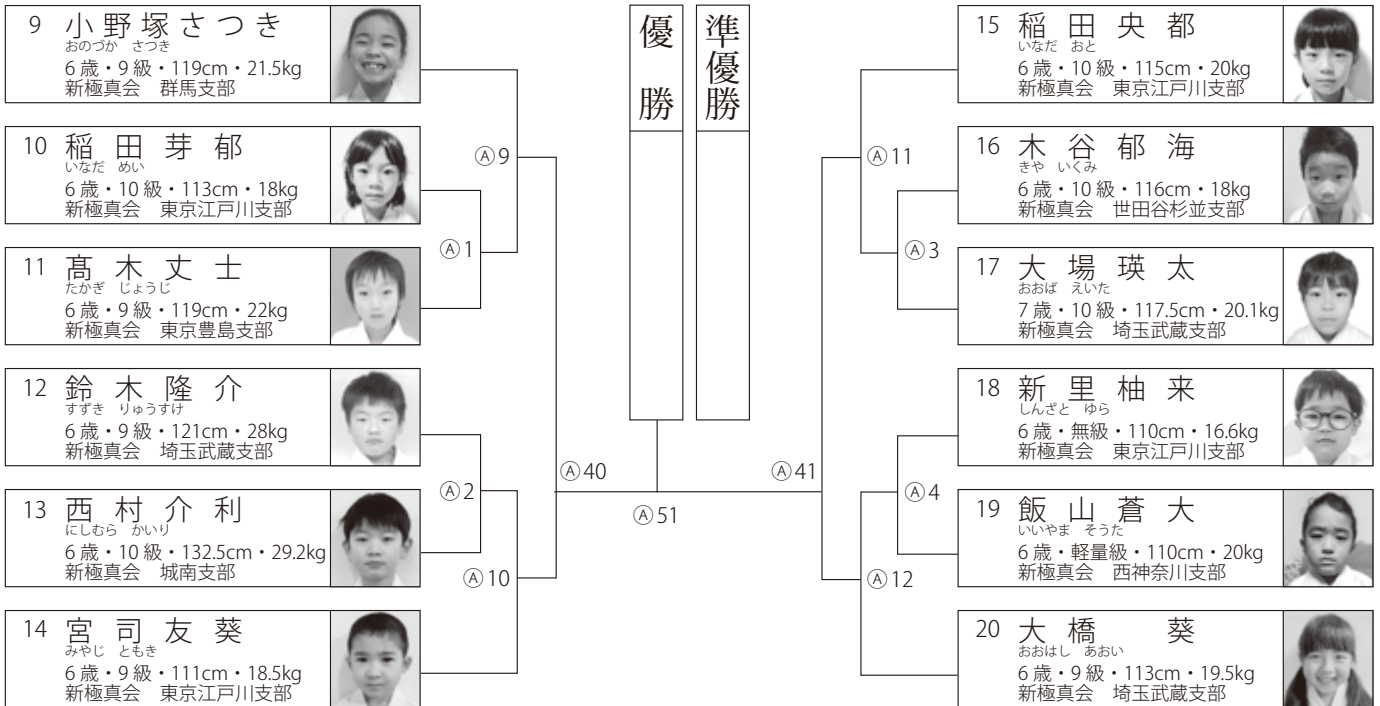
9 小野塚さつき
おのづか さつき
6歳・9級・119cm・21.5kg
新極真会 群馬支部

10 稲田芽郁
いなだ めい
6歳・10級・113cm・18kg
新極真会 東京江戸川支部

11 髙木丈士
たかぎ じょうじ
6歳・9級・119cm・22kg
新極真会 東京豊島支部

12 鈴木隆介
すずき りゅうすけ
6歳・9級・121cm・28kg
新極真会 埼玉武蔵支部

13 西村介利
にしむら かいり
6歳・10級・132.5cm・29.2kg
新極真会 城南支部

14 宮司友葵
みやじ ともき
6歳・9級・111cm・18.5kg
新極真会 東京江戸川支部

Ⓐ9
Ⓐ1
Ⓐ2
Ⓐ10
Ⓐ40

優勝

準優勝

Ⓐ51

Ⓐ41
Ⓐ11
Ⓐ3
Ⓐ4
Ⓐ12

15 稲田央都
いなだ おと
6歳・10級・115cm・20kg
新極真会 東京江戸川支部

16 木谷郁海
きや いくみ
6歳・10級・116cm・18kg
新極真会 世田谷杉並支部

17 大場瑛太
おおば えいた
7歳・10級・117.5cm・20.1kg
新極真会 埼玉武蔵支部

18 新里柚来
しんざと ゆら
6歳・無級・110cm・16.6kg
新極真会 東京江戸川支部

19 飯山蒼大
いいやま そうた
6歳・軽量級・110cm・20kg
新極真会 西神奈川支部

20 大橋葵
おおはし あおい
6歳・9級・113cm・19.5kg
新極真会 埼玉武蔵支部